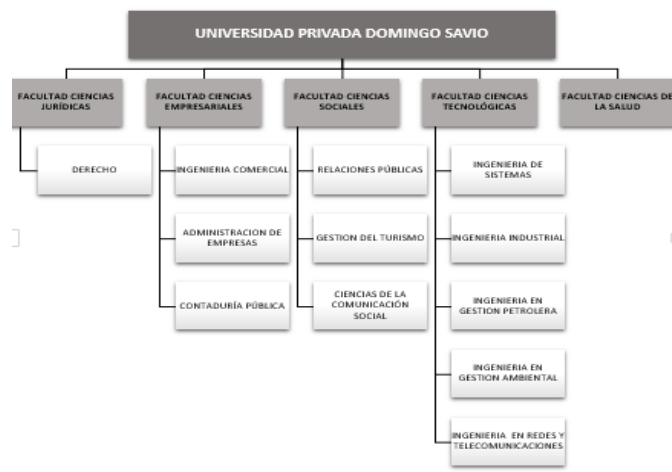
UNIVERSIDAD PRIVADA DOMINGO SAVIO

FACULTAD CIENCIAS JURÍDICAS

DERECHO

FACULTAD CIENCIAS EMPRESARIALES

INGENIERIA COMERCIAL

ADMINISTRACION DE EMPRESAS

CONTADURÍA PÚBLICA

FACULTAD CIENCIAS SOCIALES

RELACIONES PÚBLICAS

GESTION DEL TURISMO

CIENCIAS DE LA COMUNICACIÓN SOCIAL

FACULTAD CIENCIAS TECNOLÓGICAS

INGENIERIA DE SISTEMAS

INGENIERIA INDUSTRIAL

INGENIERIA EN GESTION PETROLERA

INGENIERIA EN GESTION AMBIENTAL

INGENIERIA EN REDES Y TELECOMUNICACIONES

FACULTAD CIENCIAS DE LA SALUD